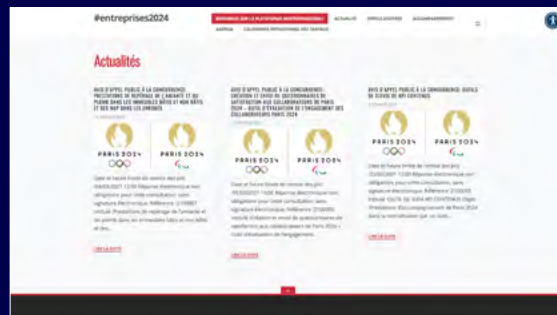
#entreprises2024

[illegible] ACTUALITÉ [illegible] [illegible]

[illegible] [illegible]

Actualités

AVIS D'APPEL PUBLIC À LA CONCURRENCE: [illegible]

PARIS 2024 PARIS 2024

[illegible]

LIRE LA SUITE

AVIS D'APPEL PUBLIC À LA CONCURRENCE: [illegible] PARIS 2024 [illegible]

PARIS 2024 PARIS 2024

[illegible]

LIRE LA SUITE

AVIS D'APPEL PUBLIC À LA CONCURRENCE: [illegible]

PARIS 2024 PARIS 2024

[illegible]

LIRE LA SUITE